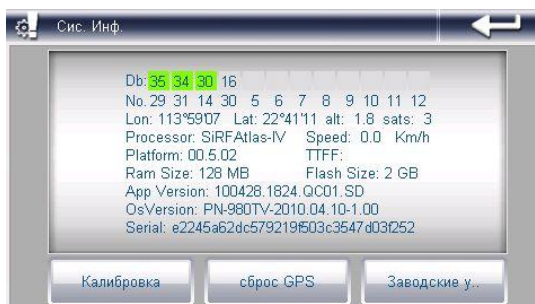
Сис. Инф.

Db: 35 34 30 16
No. 29 31 14 30 5 6 7 8 9 10 11 12
Lon: 113°59'07 Lat: 22°41'11 alt: 1.8 sats: 3
Processor: SiRFAtlas-IV Speed: 0.0 Km/h
Platform: 00.5.02 TTFF:
Ram Size: 128 MB Flash Size: 2 GB
App Version: 100428.1824.QC01.SD
OsVersion: PN-980TV-2010.04.10-1.00
Serial: e2245a62dc579219f503c3547d03f252

Калибровка
сброс GPS
Заводские у..